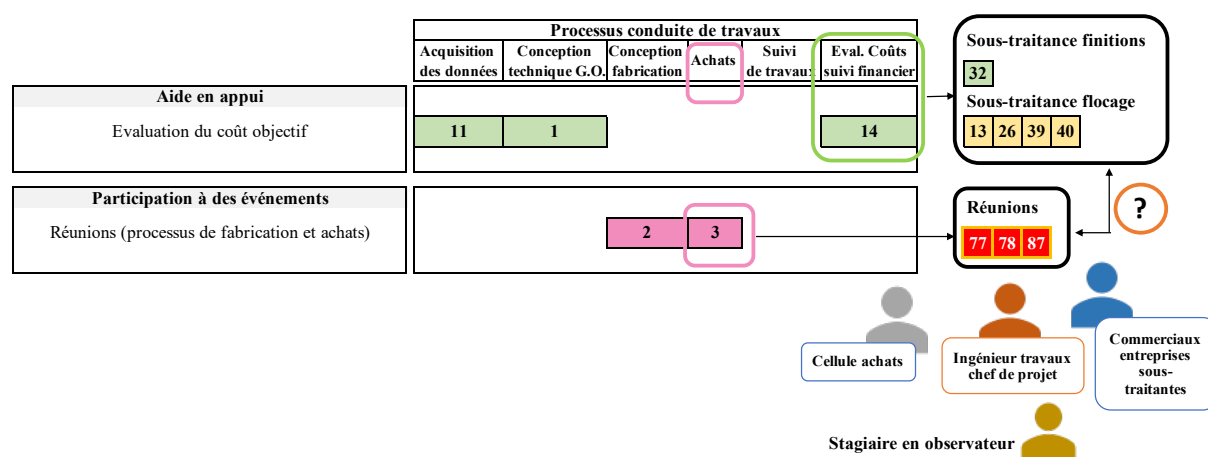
Processus conduite de travaux

| Acquisition des données | Conception technique G.O. | Conception fabrication | Achats | Suivi de travaux | Eval. Coûts suivi financier |
|---|---|---|---|---|---|

Aide en appui

Evaluation du coût objectif

11 | 1 | 14

Participation à des événements

Réunions (processus de fabrication et achats)

2 | 3

Sous-traitance finitions

32

Sous-traitance flocage

13 | 26 | 39 | 40

Réunions

77 | 78 | 87

?

Cellule achats

Ingénieur travaux chef de projet

Commerciaux entreprises sous-traitantes

Stagiaire en observateur